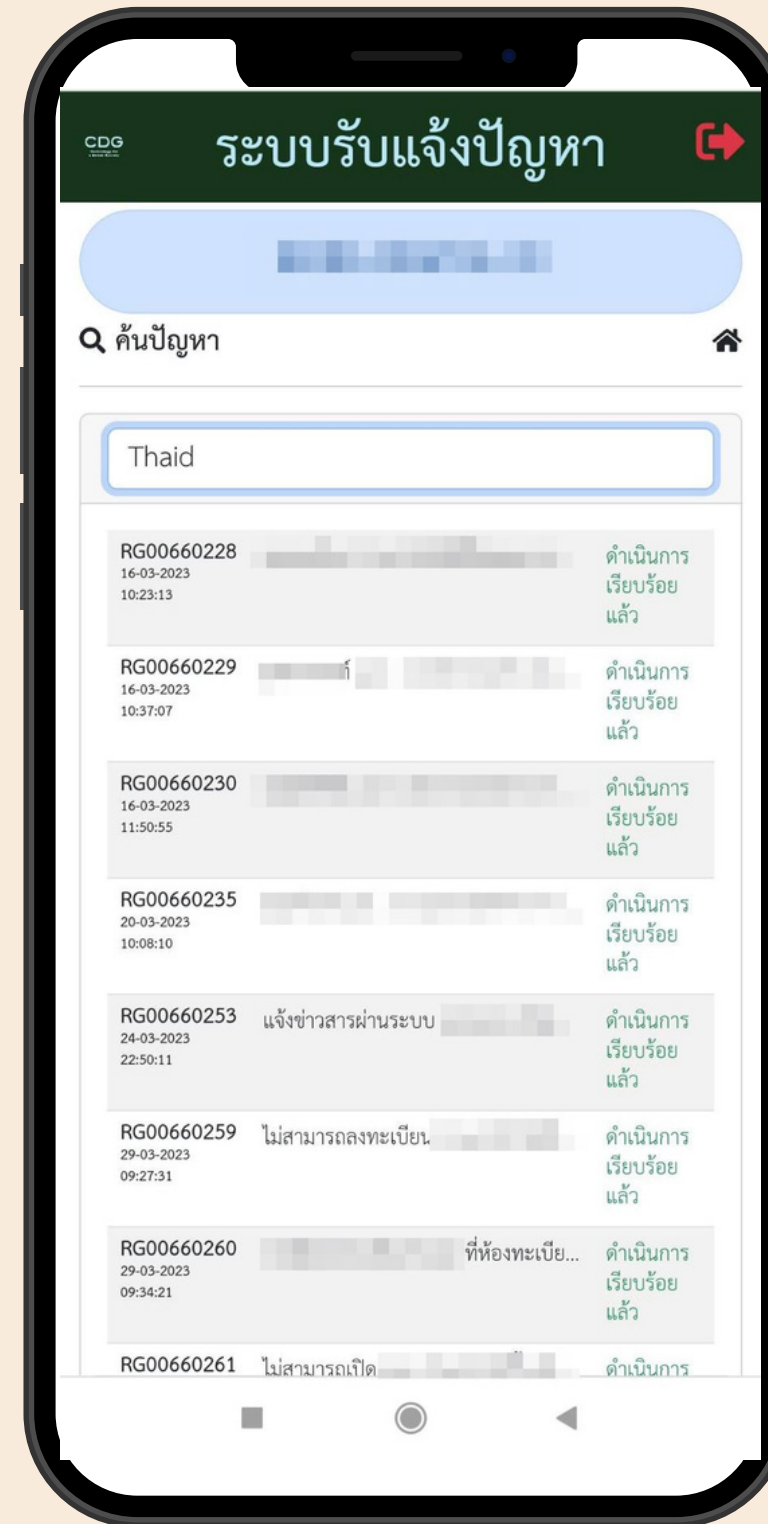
CDG

ระบบรับแจ้งปัญหา

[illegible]

ค้นปัญหา

Thaid

RG00660228
16-03-2023
10:23:13
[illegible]
ดำเนินการเรียบร้อยแล้ว

RG00660229
16-03-2023
10:37:07
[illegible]
ดำเนินการเรียบร้อยแล้ว

RG00660230
16-03-2023
11:50:55
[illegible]
ดำเนินการเรียบร้อยแล้ว

RG00660235
20-03-2023
10:08:10
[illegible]
ดำเนินการเรียบร้อยแล้ว

RG00660253
24-03-2023
22:50:11
แจ้งข่าวสารผ่านระบบ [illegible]
ดำเนินการเรียบร้อยแล้ว

RG00660259
29-03-2023
09:27:31
ไม่สามารถลงทะเบียน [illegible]
ดำเนินการเรียบร้อยแล้ว

RG00660260
29-03-2023
09:34:21
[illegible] ที่ห้องทะเบีย...
ดำเนินการเรียบร้อยแล้ว

RG00660261
ไม่สามารถเปิด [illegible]
ดำเนินการ